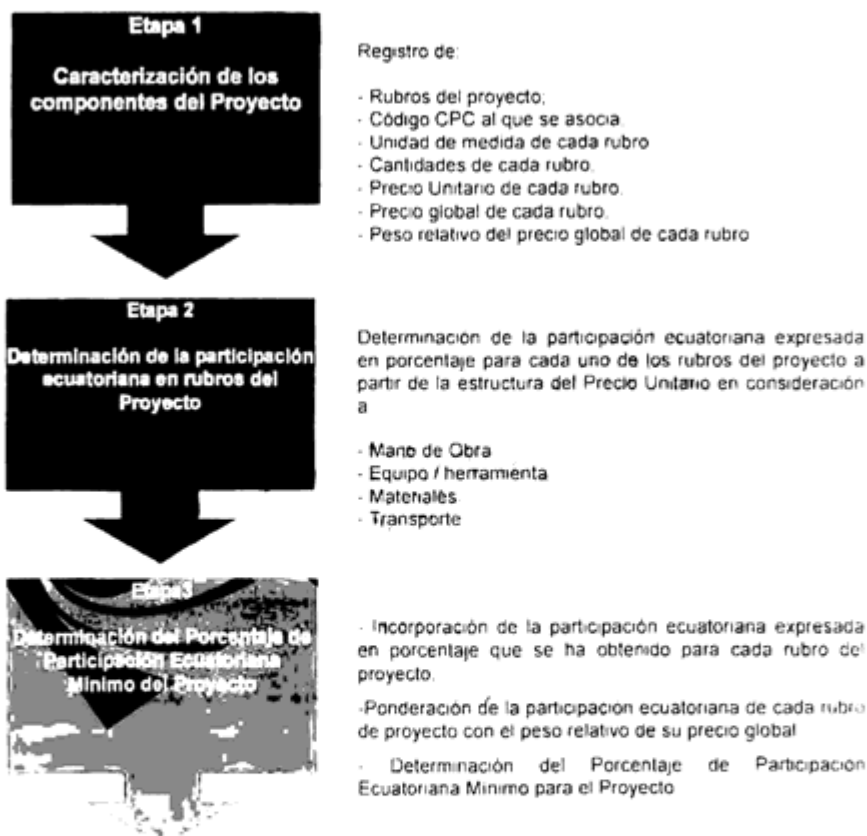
Etapa 1

Caracterización de los componentes del Proyecto

Registro de:

- Rubros del proyecto;
- Código CPC al que se asocia.
- Unidad de medida de cada rubro
- Cantidades de cada rubro.
- Precio Unitario de cada rubro.
- Precio global de cada rubro.
- Peso relativo del precio global de cada rubro

Etapa 2

Determinación de la participación ecuatoriana en rubros del Proyecto

Determinación de la participación ecuatoriana expresada en porcentaje para cada uno de los rubros del proyecto a partir de la estructura del Precio Unitario en consideración a

- Mano de Obra
- Equipo / herramienta
- Materiales
- Transporte

Etapa3

Determinación del Porcentaje de Participación Ecuatoriana Mínimo del Proyecto

- Incorporación de la participación ecuatoriana expresada en porcentaje que se ha obtenido para cada rubro del proyecto.

-Ponderación de la participacion ecuatoriana de cada rubro de proyecto con el peso relativo de su precio global

- Determinación del Porcentaje de Participacion Ecuatoriana Mínimo para el Proyecto